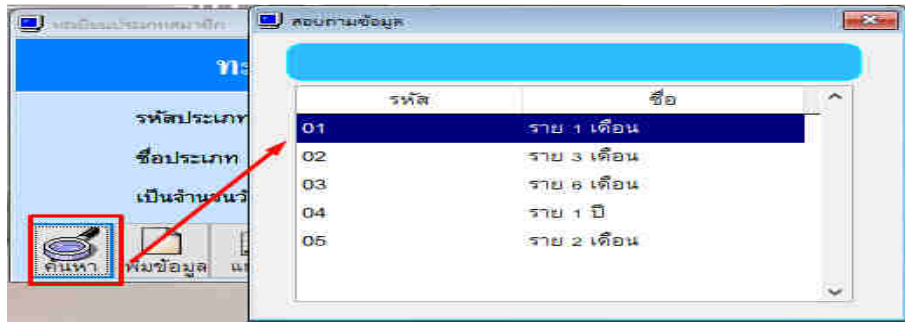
ทะเบียนประเภทสมาชิก

ทะ

รหัสประเภท

ชื่อประเภท

เป็นจำนวนวั

ค้นหา

เพิ่มข้อมูล

แ

สอบถามข้อมูล

| รหัส | ชื่อ |
|---|---|
| 01 | ราย 1 เดือน |
| 02 | ราย 3 เดือน |
| 03 | ราย 6 เดือน |
| 04 | ราย 1 ปี |
| 05 | ราย 2 เดือน |